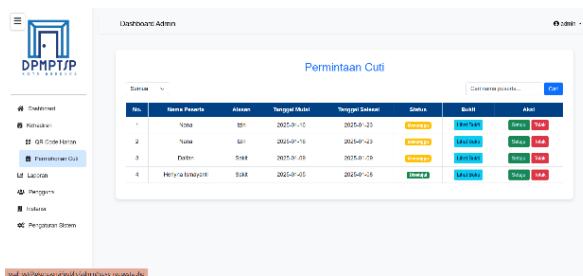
DPMPTSP
KOTA BANDUNG

Dashboard
Kehadiran
QR Code Harian
Permintaan Cuti
Laporan
Pengguna
Instansi
Pengaturan Sistem

Dashboard Admin

admin

Permintaan Cuti

Semua

Cari nama peserta...

Cari

| No. | Nama Peserta | Alasan | Tanggal Mulai | Tanggal Selesai | Status | Bukti | Aksi |
|---|---|---|---|---|---|---|---|
| 1 | Nana | Izin | 2025-01-16 | 2025-01-23 | Menunggu | Lihat Bukti | Setuju Tolak |
| 2 | Nana | Izin | 2025-01-16 | 2025-01-23 | Menunggu | Lihat Bukti | Setuju Tolak |
| 3 | Daffa | Sakit | 2025-01-09 | 2025-01-09 | Menunggu | Lihat Bukti | Setuju Tolak |
| 4 | Heriyna Ismayanti | Sakit | 2025-01-05 | 2025-01-05 | Disetujui | Lihat Bukti | Setuju Tolak |

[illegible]